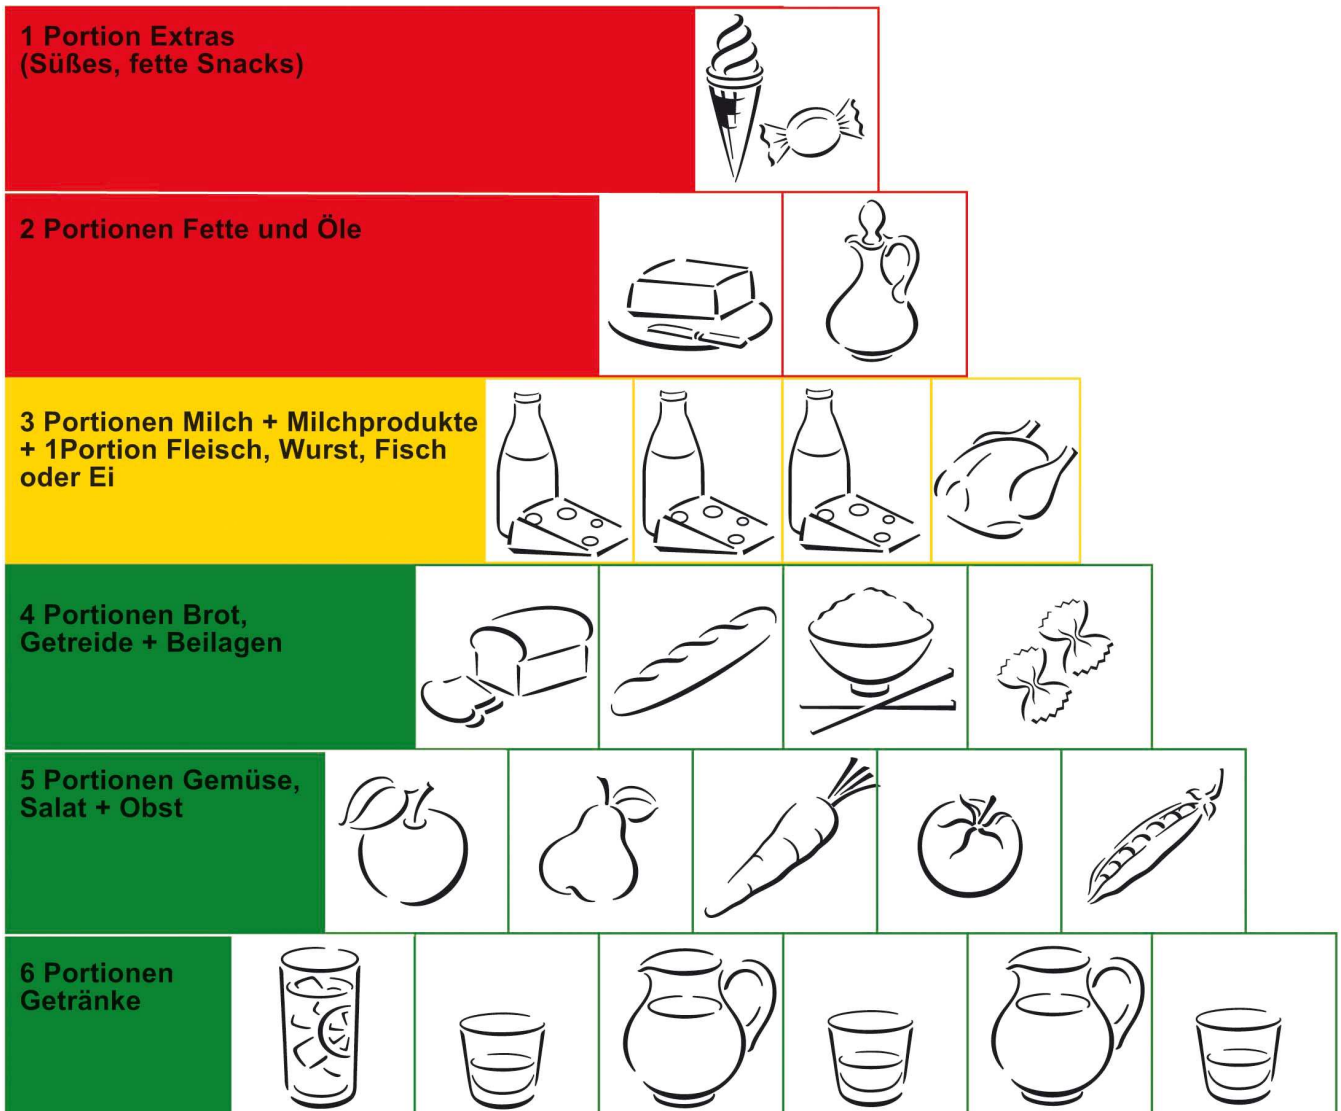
1 Portion Extras
(Süßes, fette Snacks)

2 Portionen Fette und Öle

3 Portionen Milch + Milchprodukte
+ 1Portion Fleisch, Wurst, Fisch oder Ei

4 Portionen Brot,
Getreide + Beilagen

5 Portionen Gemüse,
Salat + Obst

6 Portionen
Getränke